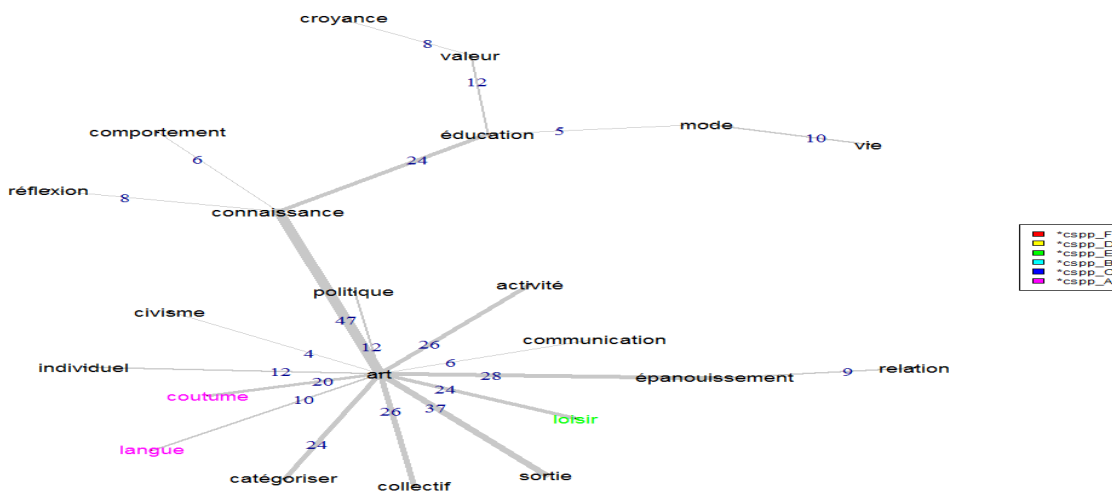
croyance
8
valeur
12
éducation
5
mode
10
vie
comportement
6
24
réflexion
8
connaissance
politique
activité
civisme
47
12
26
communication
4
6
individuel
12
art
28
épanouissement
9
relation
20
coutume
10
24
37
loisir
26
langue
24
catégoriser
collectif
sortie

*cspp_F
*cspp_D
*cspp_E
*cspp_B
*cspp_C
*cspp_A